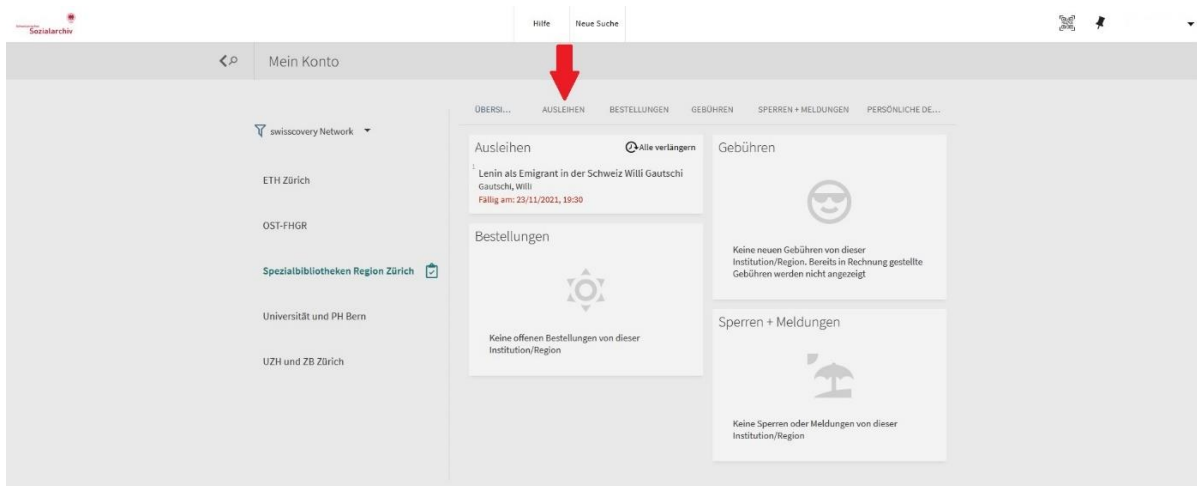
Sozialarchiv

Hilfe Neue Suche

Mein Konto

swisscovery Network

ETH Zürich

OST-FHGR

Spezialbibliotheken Region Zürich

Universität und PH Bern

UZH und ZB Zürich

ÜBERSI... AUSLEIHEN BESTELLUNGEN GEBÜHREN SPERREN + MELDUNGEN PERSÖNLICHE DE...

Ausleihen

Alle verlängern

1 Lenin als Emigrant in der Schweiz Willi Gautschi
Gautschi, Willi
Fällig am: 23/11/2021, 19:30

Gebühren

Keine neuen Gebühren von dieser Institution/Region. Bereits in Rechnung gestellte Gebühren werden nicht angezeigt

Bestellungen

Keine offenen Bestellungen von dieser Institution/Region

Sperren + Meldungen

Keine Sperren oder Meldungen von dieser Institution/Region